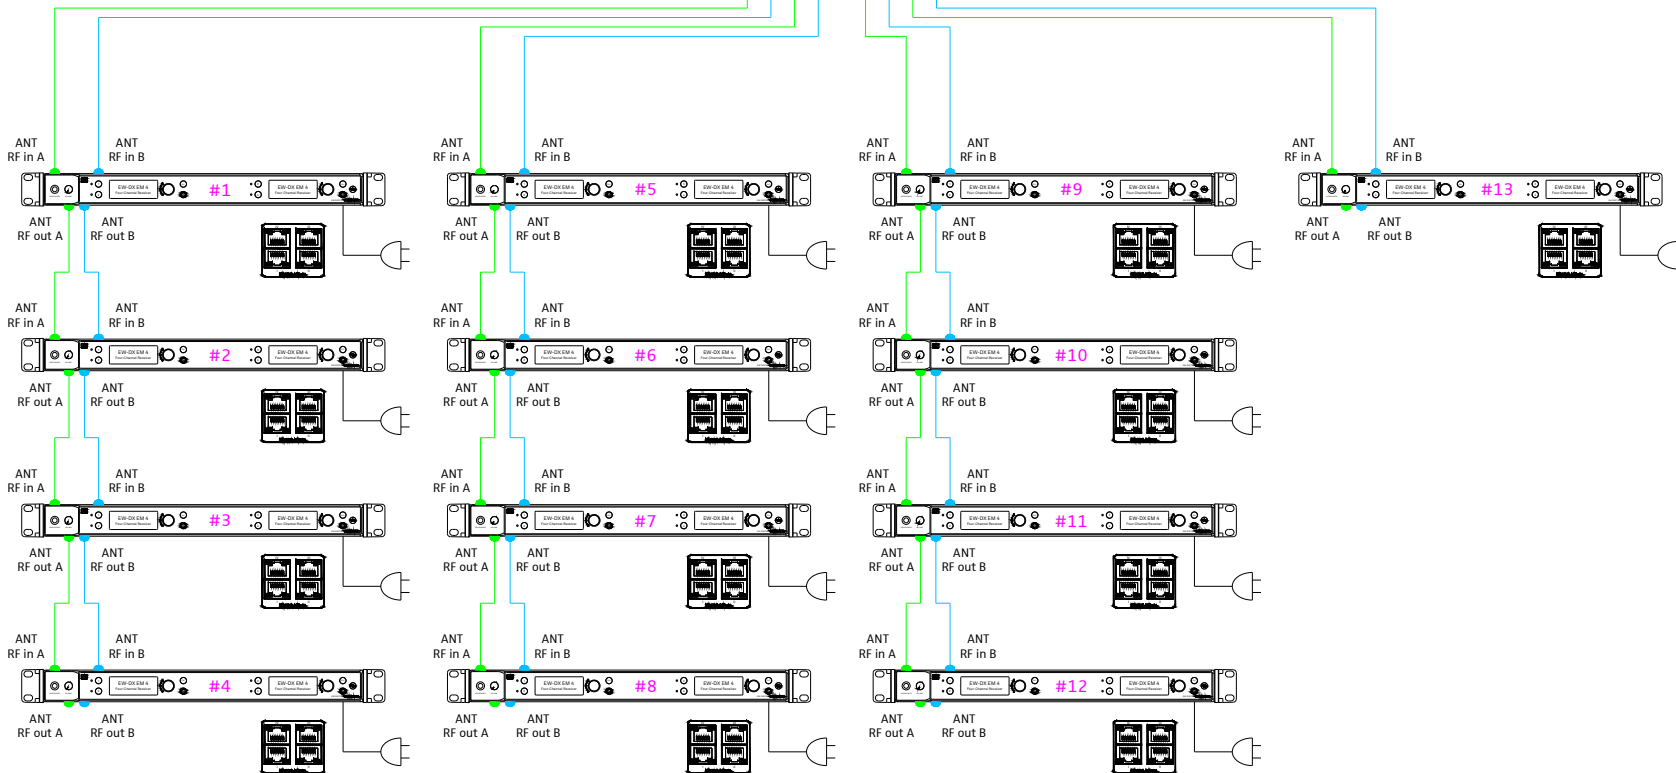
ANT
RF in A

ANT
RF in B

EW-DX EM 4 #1 EW-DX EM 4

ANT
RF out A

ANT
RF out B

ANT
RF in A

ANT
RF in B

EW-DX EM 4 #2 EW-DX EM 4

ANT
RF out A

ANT
RF out B

ANT
RF in A

ANT
RF in B

EW-DX EM 4 #3 EW-DX EM 4

ANT
RF out A

ANT
RF out B

ANT
RF in A

ANT
RF in B

EW-DX EM 4 #4 EW-DX EM 4

ANT
RF out A

ANT
RF out B

ANT
RF in A

ANT
RF in B

EW-DX EM 4 #5 EW-DX EM 4

ANT
RF out A

ANT
RF out B

ANT
RF in A

ANT
RF in B

EW-DX EM 4 #6 EW-DX EM 4

ANT
RF out A

ANT
RF out B

ANT
RF in A

ANT
RF in B

EW-DX EM 4 #7 EW-DX EM 4

ANT
RF out A

ANT
RF out B

ANT
RF in A

ANT
RF in B

EW-DX EM 4 #8 EW-DX EM 4

ANT
RF out A

ANT
RF out B

ANT
RF in A

ANT
RF in B

EW-DX EM 4 #9 EW-DX EM 4

ANT
RF out A

ANT
RF out B

ANT
RF in A

ANT
RF in B

EW-DX EM 4 #10 EW-DX EM 4

ANT
RF out A

ANT
RF out B

ANT
RF in A

ANT
RF in B

EW-DX EM 4 #11 EW-DX EM 4

ANT
RF out A

ANT
RF out B

ANT
RF in A

ANT
RF in B

EW-DX EM 4 #12 EW-DX EM 4

ANT
RF out A

ANT
RF out B

ANT
RF in A

ANT
RF in B

EW-DX EM 4 #13 EW-DX EM 4

ANT
RF out A

ANT
RF out B